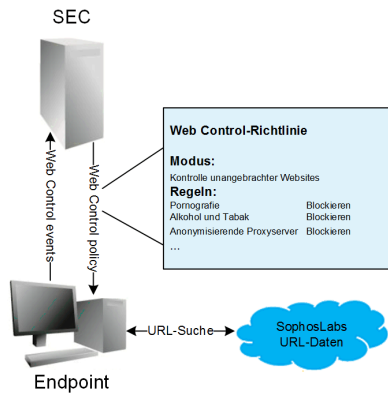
SEC

Web Control events

Web Control policy

Web Control-Richtlinie

Modus:

Kontrolle unangebrachter Websites

Regeln:

| | |
|---|---|
| Pornografie | Blockieren |
| Alkohol und Tabak | Blockieren |
| Anonymisierende Proxyserver | Blockieren |
| ... | |

URL-Suche

SophosLabs URL-Daten

Endpoint